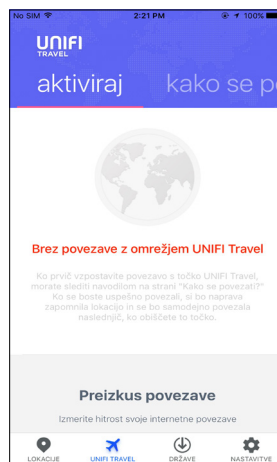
No SIM 2:21 PM 100%

UNIFI TRAVEL

aktiviraj kako se po

Brez povezave z omrežjem UNIFI Travel

Ko prvič vzpostavite povezavo s točko UNIFI Travel, morate slediti navodilom na strani "Kako se povezati?" Ko se boste uspešno povezali, si bo naprava zapomnila lokacijo in se bo samodejno povezala naslednjič, ko obiščete to točko.

Preizkus povezave

Izmerite hitrost svoje internetne povezave

LOKACIJE UNIFI TRAVEL DRŽAVE NASTAVITVE